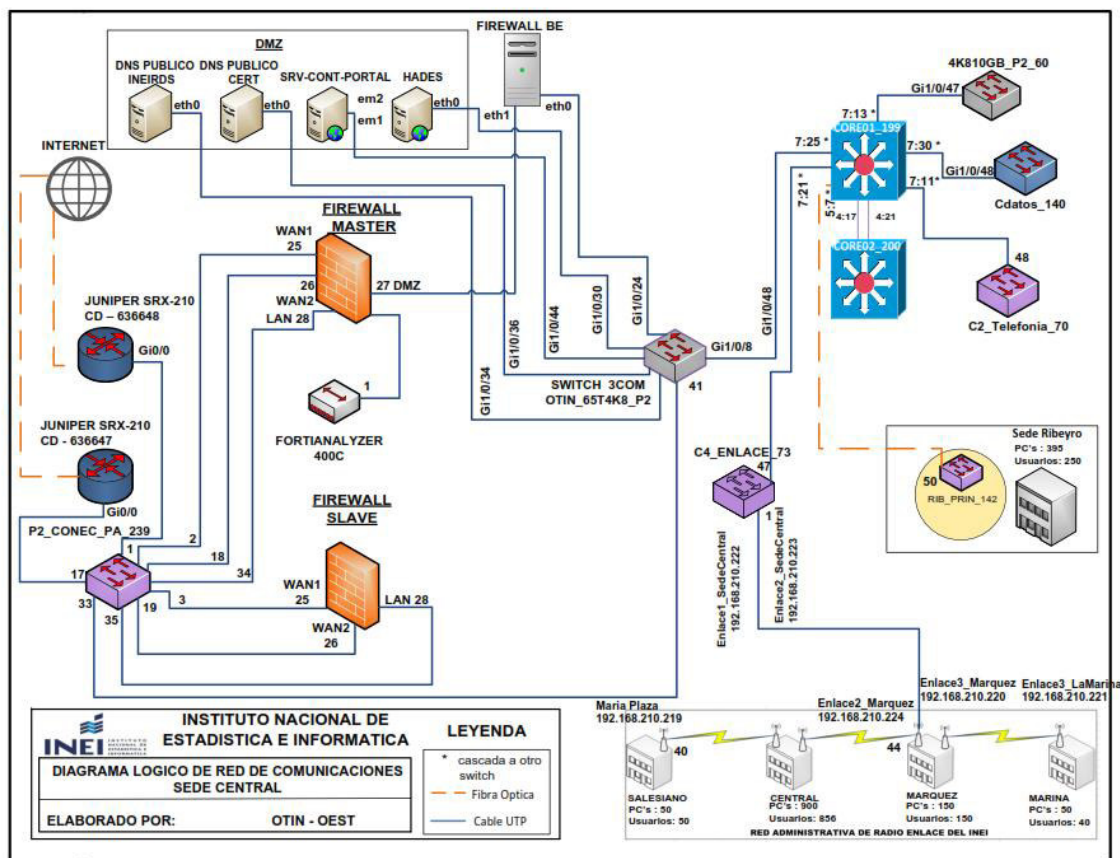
DMZ

DNS PUBLICO INEIRDS

DNS PUBLICO CERT

SRV-CONT-PORTAL

HADES

eth0

eth0

em2

em1

eth0

FIREWALL BE

eth0

eth1

INTERNET

4K810GB_P2_60

Gi1/0/47

7:13 *

CORE01_199

7:25 *

7:30 *

Gi1/0/48

7:11*

Cdatos_140

7:21 *

5:7 *

4:17

4:21

CORE02_200

48

C2_Telefonia_70

FIREWALL MASTER

WAN1 25

26

WAN2

LAN 28

27 DMZ

JUNIPER SRX-210 CD – 636648

Gi0/0

Gi1/0/36

Gi1/0/44

Gi1/0/30

Gi1/0/24

Gi1/0/48

Gi1/0/8

Gi1/0/34

SWITCH 3COM OTIN_65T4K8_P2

41

1

FORTIANALYZER 400C

JUNIPER SRX-210 CD - 636647

Gi0/0

P2_CONEC_PA_239

1

2

18

34

17

33

35

19

3

FIREWALL SLAVE

WAN1 25

WAN2 26

LAN 28

C4_ENLACE_73

47

1

Sede Ribeyro

PC's : 395

Usuarios: 250

50

RIB_PRIN_142

Enlace1_SedeCentral 192.168.210.222

Enlace2_SedeCentral 192.168.210.223

Maria_Plaza 192.168.210.219

Enlace2_Marquez 192.168.210.224

Enlace3_Marquez 192.168.210.220

Enlace3_LaMarina 192.168.210.221

40

44

SALESIANO PC's : 50 Usuarios: 50

CENTRAL PC's : 900 Usuarios: 856

MARQUEZ PC's : 150 Usuarios: 150

MARINA PC's : 50 Usuarios: 40

RED ADMINISTRATIVA DE RADIO ENLACE DEL INEI

INEI INSTITUTO NACIONAL DE ESTADISTICA E INFORMATICA

INSTITUTO NACIONAL DE ESTADISTICA E INFORMATICA

DIAGRAMA LOGICO DE RED DE COMUNICACIONES SEDE CENTRAL

ELABORADO POR: OTIN - OEST

LEYENDA

* cascada a otro switch

Fibra Optica

Cable UTP